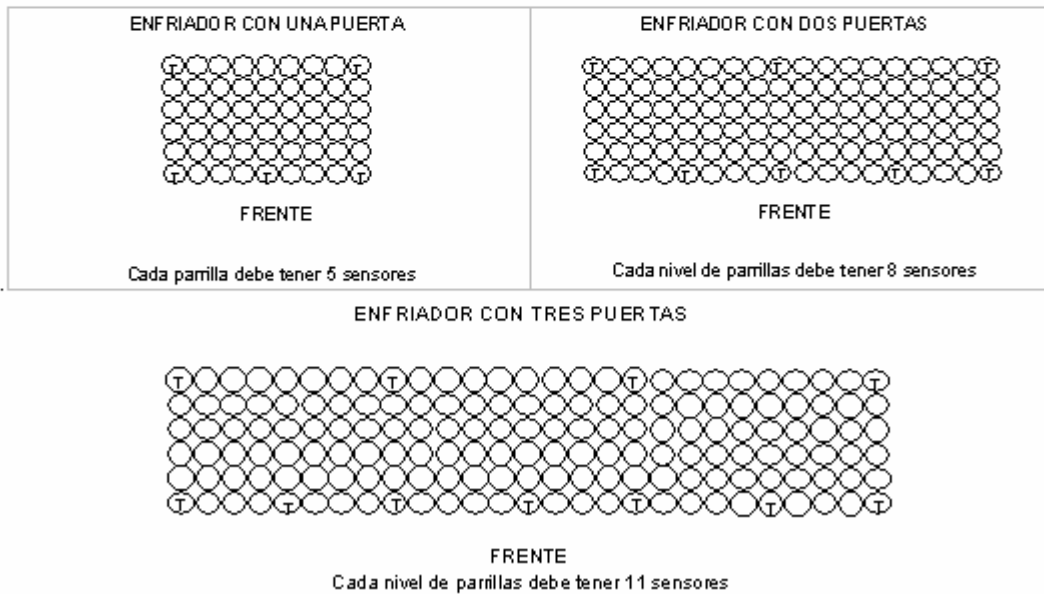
| ENFRIADOR CON UNA PUERTA | ENFRIADOR CON DOS PUERTAS |
|---|---|
| T T<br>T T T<br>FRENTE<br>Cada parrilla debe tener 5 sensores | T T T<br>T T T T T<br>FRENTE<br>Cada nivel de parrillas debe tener 8 sensores |

ENFRIADOR CON TRES PUERTAS

T T T T

T T T T T T T

FRENTE

Cada nivel de parrillas debe tener 11 sensores